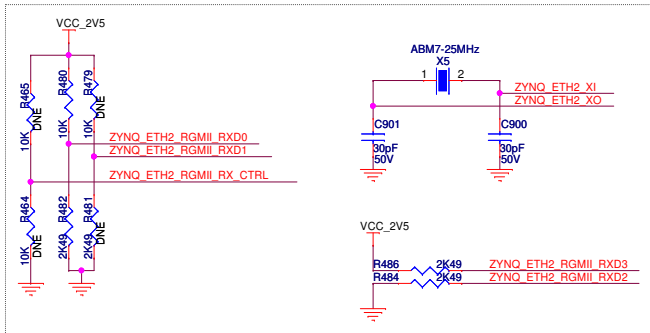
VCC_2V5

R465
10K
DNE
R480
10K
R479
10K
DNE

ZYNQ_ETH2_RGMII_RXD0
ZYNQ_ETH2_RGMII_RXD1
ZYNQ_ETH2_RGMII_RX_CTRL

R464
10K
DNE
R482
2K49
R481
2K49
DNE

ABM7-25MHz
X5
1
2
ZYNQ_ETH2_XI
ZYNQ_ETH2_XO

C901
30pF
50V
C900
30pF
50V

VCC_2V5
R486
2K49
R484
2K49
ZYNQ_ETH2_RGMII_RXD3
ZYNQ_ETH2_RGMII_RXD2